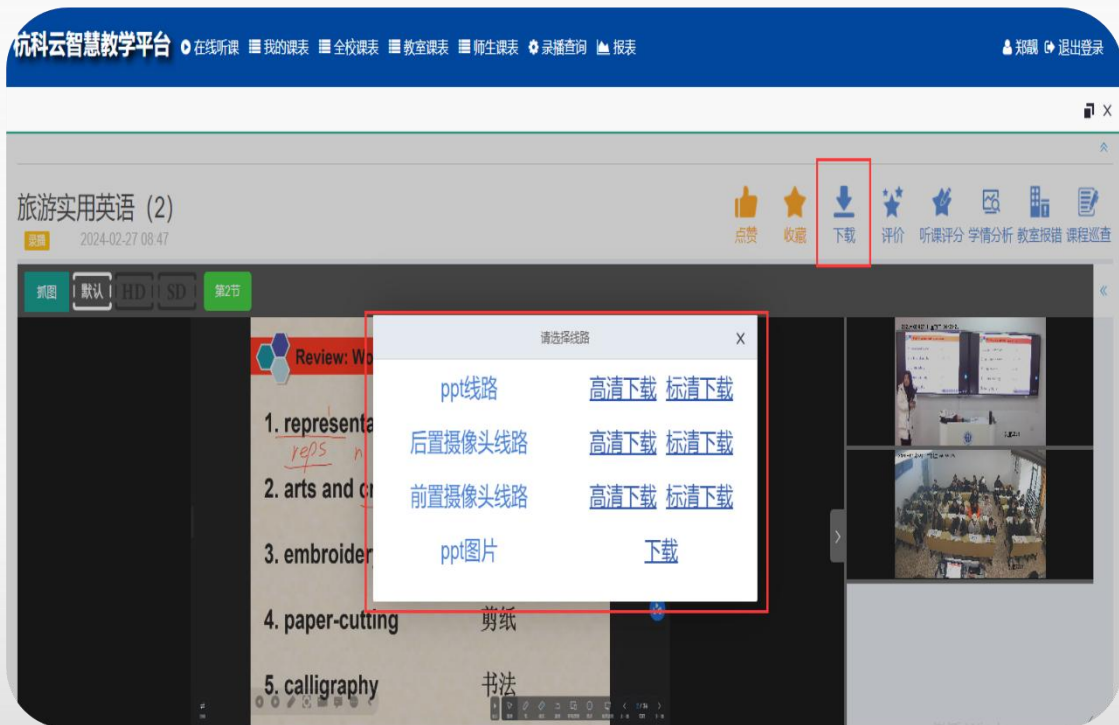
杭科云智慧教学平台 在线听课 我的课表 全校课表 教室课表 师生课表 录播查询 报表

郑颖 退出登录

旅游实用英语（2）
录播 2024-02-27 08:47

点赞 收藏 下载 评价 听课评分 学情分析 教室报错 课程巡查

抓图 默认 HD SD 第2节

Review: Wo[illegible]

1. representa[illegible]
reps
2. arts and c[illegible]
3. embroider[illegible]
4. paper-cutting 剪纸
5. calligraphy 书法

请选择线路 X

ppt线路 高清下载 标清下载
后置摄像头线路 高清下载 标清下载
前置摄像头线路 高清下载 标清下载
ppt图片 下载